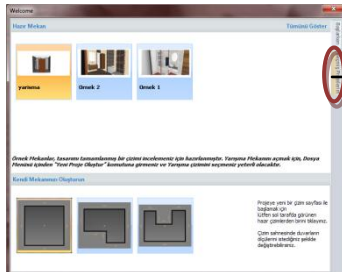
Welcome

Hazır Mekan

Tümünü Göster

yarisma

Örnek 2

Örnek 1

Örnek Mekanlar, tasarımı tamamlanmış bir çizimi incelemeniz için hazırlanmıştır. Yarışma Mekanını açmak için, Dosya Menüsü içinden "Yeni Proje Oluştur" komutuna girmeniz ve Yarışma çizimini seçmeniz yeterli olacaktır.

Kendi Mekanınızı Oluşturun

Projeye yeni bir çizim sayfası ile başlamak için lütfen sol tarafta görünen hazır çizimlerden birini tıklayınız.

Çizim sahnesinde duvarların düğümlerini istediğiniz şekilde değiştirebilirsiniz.